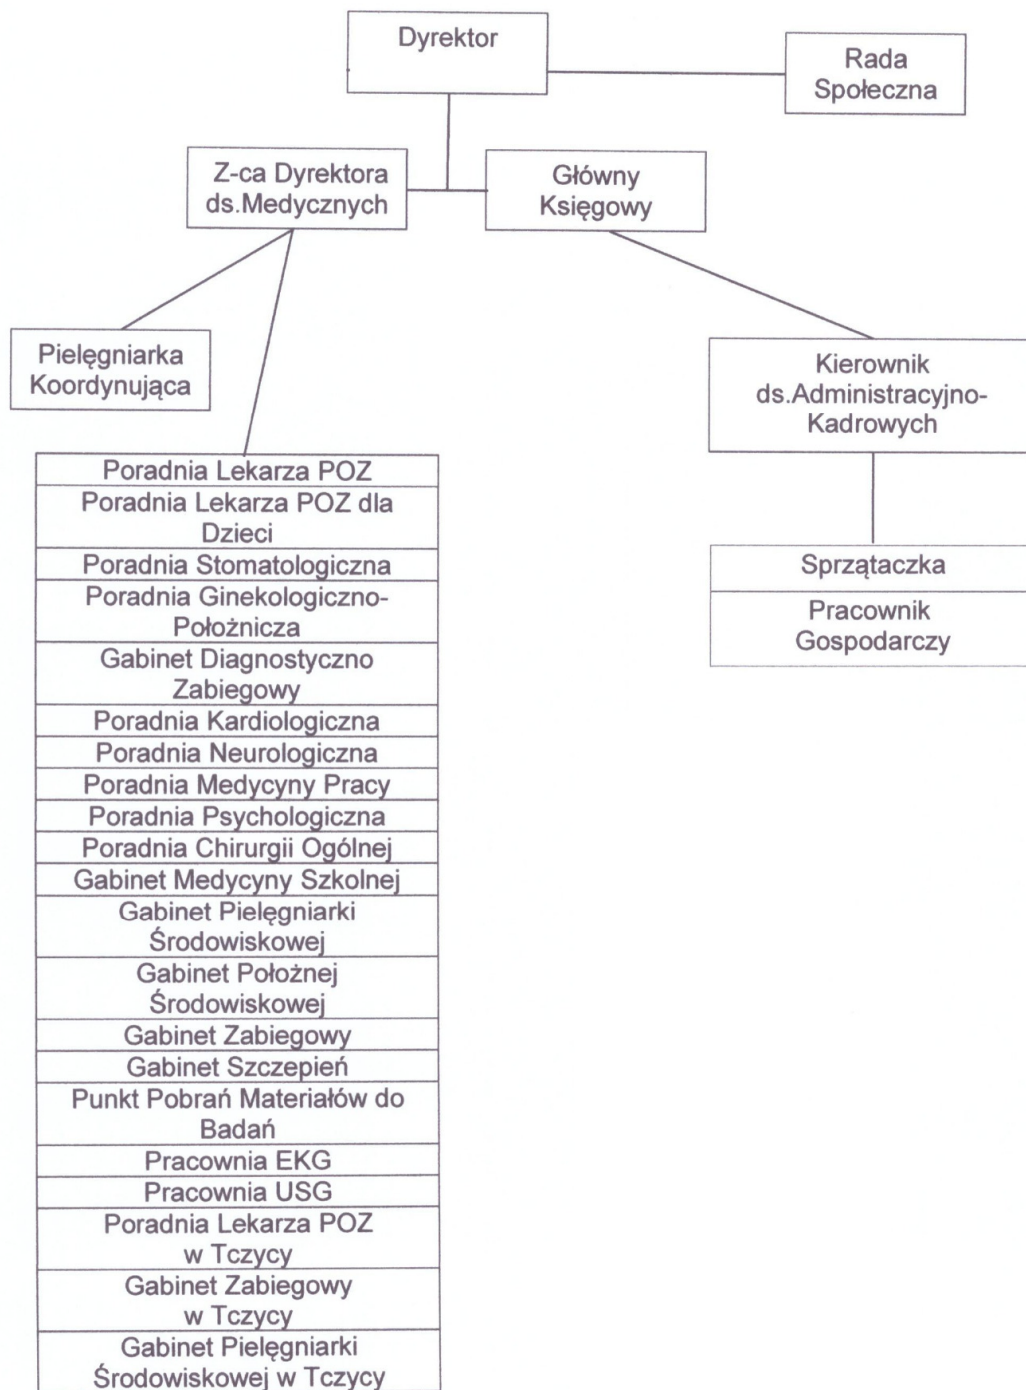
Dyrektor

Rada Społeczna

Z-ca Dyrektora ds.Medycznych

Główny Księgowy

Pielęgniarka Koordynująca

Kierownik ds.Administracyjno-Kadrowych

Poradnia Lekarza POZ
Poradnia Lekarza POZ dla Dzieci
Poradnia Stomatologiczna
Poradnia Ginekologiczno-Położnicza
Gabinet Diagnostyczno Zabiegowy
Poradnia Kardiologiczna
Poradnia Neurologiczna
Poradnia Medycyny Pracy
Poradnia Psychologiczna
Poradnia Chirurgii Ogólnej
Gabinet Medycyny Szkolnej
Gabinet Pielęgniarki Środowiskowej
Gabinet Położnej Środowiskowej
Gabinet Zabiegowy
Gabinet Szczepień
Punkt Pobrań Materiałów do Badań
Pracownia EKG
Pracownia USG
Poradnia Lekarza POZ w Tczycy
Gabinet Zabiegowy w Tczycy
Gabinet Pielęgniarki Środowiskowej w Tczycy

Sprzątaczka
Pracownik Gospodarczy